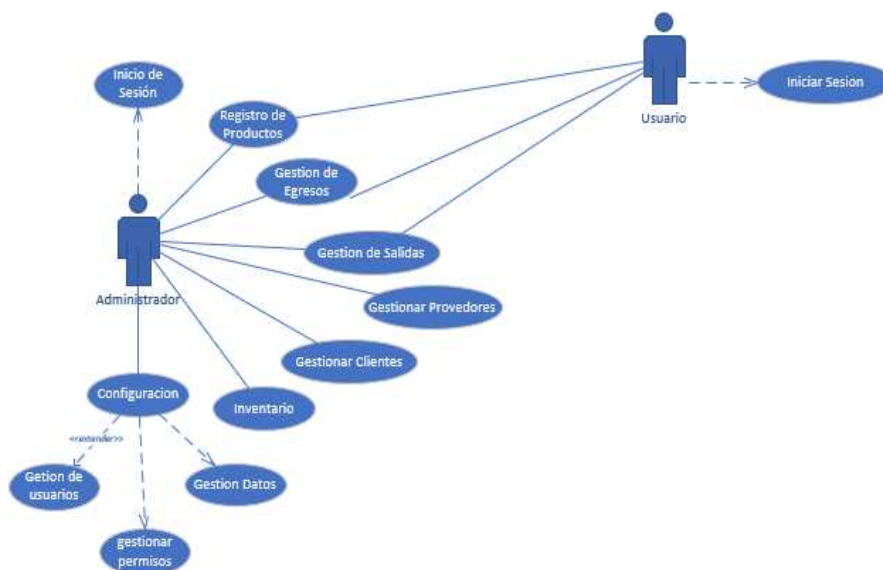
Usuario

Iniciar Sesion

Inicio de Sesión

Registro de Productos

Gestion de Egresos

Administrador

Gestion de Salidas

Gestionar Provedores

Gestionar Clientes

Configuracion

Inventario

<<extender>>

Getion de usuarios

Gestion Datos

gestionar permisos